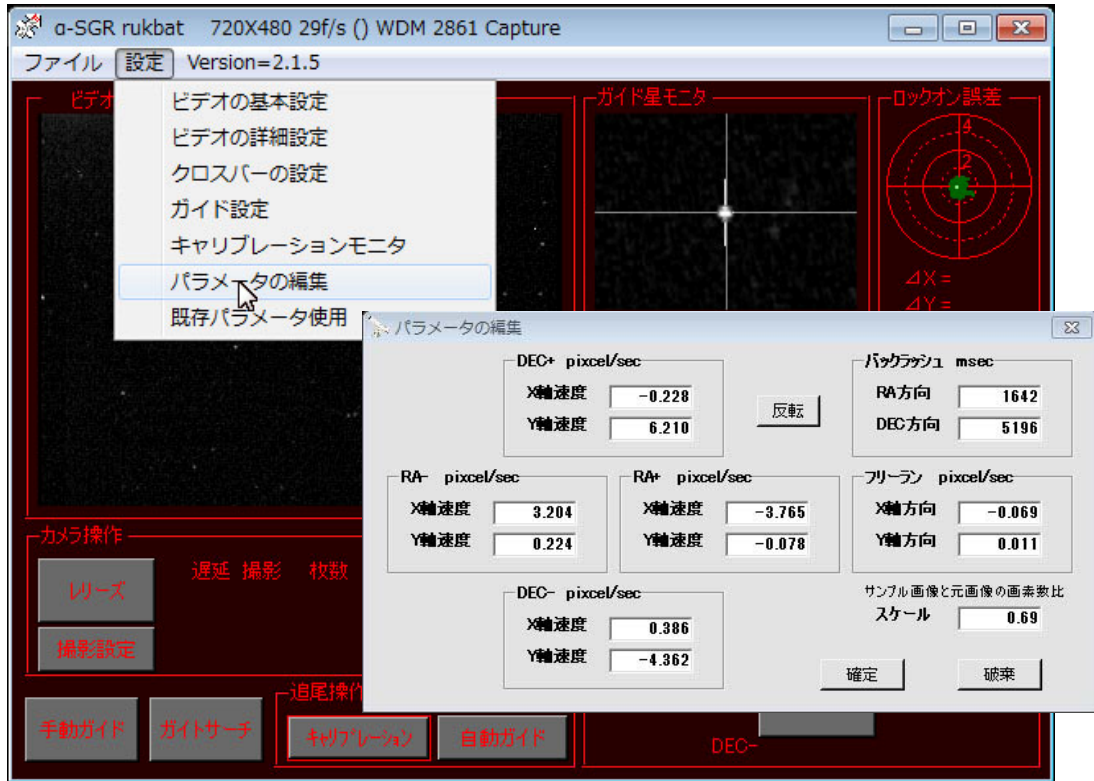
α-SGR rukbat 720X480 29f/s () WDM 2861 Capture

ファイル 設定 Version=2.1.5

ビデオ

ビデオの基本設定
ビデオの詳細設定
クロスバーの設定
ガイド設定
キャリブレーションモニタ
パラメータの編集
既存パラメータ使用

ガイド星モニタ

ロックオン誤差

4
2

⊿X =
⊿Y =

パラメータの編集

DEC+ pixcel/sec
X軸速度 -0.228
Y軸速度 6.210

反転

バックラッシュ msec
RA方向 1642
DEC方向 5196

RA- pixcel/sec
X軸速度 3.204
Y軸速度 0.224

RA+ pixcel/sec
X軸速度 -3.765
Y軸速度 -0.078

フリーラン pixcel/sec
X軸方向 -0.069
Y軸方向 0.011

DEC- pixcel/sec
X軸速度 0.386
Y軸速度 -4.362

サンプル画像と元画像の画素数比
スケール 0.69

確定 破棄

カメラ操作
レリーズ
遅延 撮影 枚数
撮影設定

追尾操作
手動ガイド
ガイトサーチ
キャリブレーション
自動ガイド

DEC-